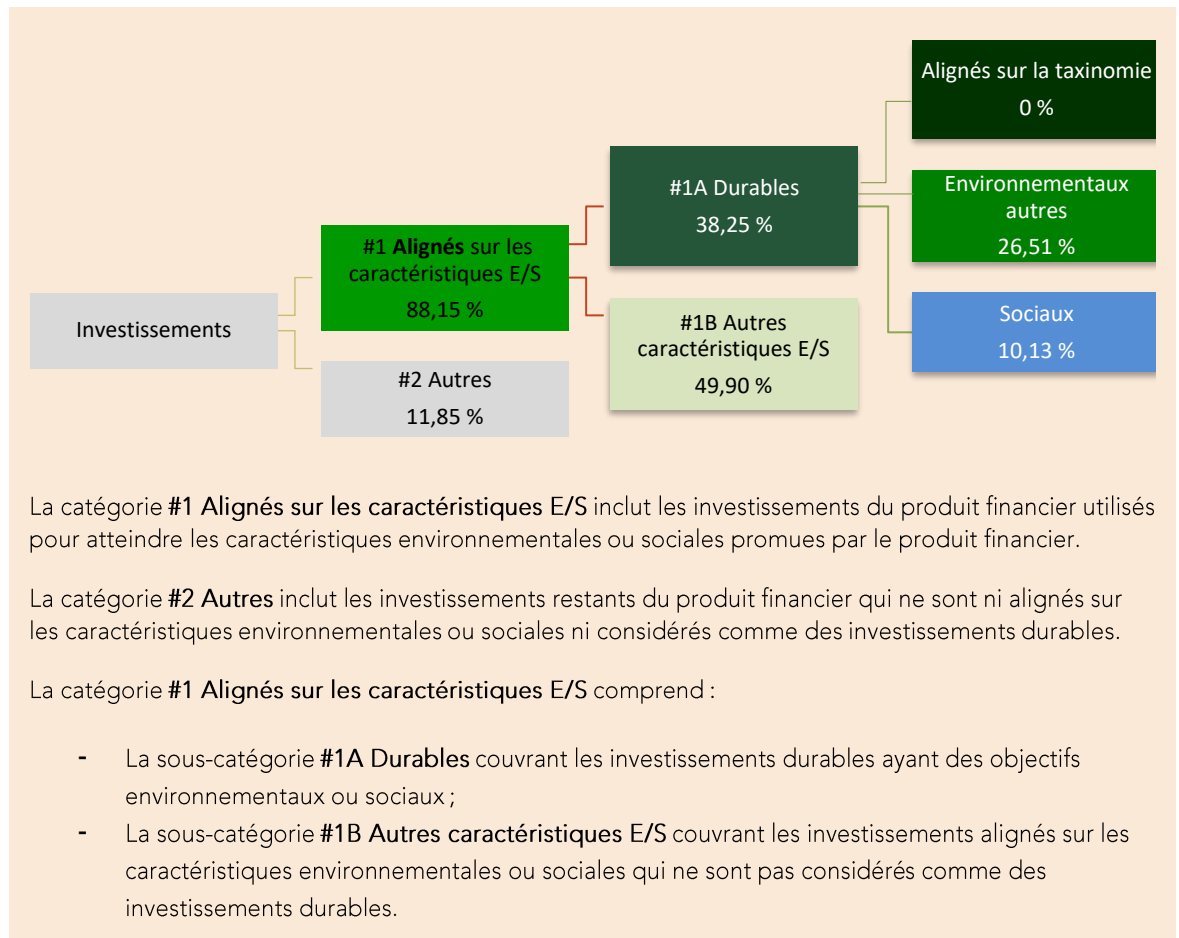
Investissements

#1 Alignés sur les caractéristiques E/S
88,15 %

#2 Autres
11,85 %

#1A Durables
38,25 %

#1B Autres caractéristiques E/S
49,90 %

Alignés sur la taxinomie
0 %

Environnementaux autres
26,51 %

Sociaux
10,13 %

La catégorie #1 Alignés sur les caractéristiques E/S inclut les investissements du produit financier utilisés pour atteindre les caractéristiques environnementales ou sociales promues par le produit financier.

La catégorie #2 Autres inclut les investissements restants du produit financier qui ne sont ni alignés sur les caractéristiques environnementales ou sociales ni considérés comme des investissements durables.

La catégorie #1 Alignés sur les caractéristiques E/S comprend :

- La sous-catégorie #1A Durables couvrant les investissements durables ayant des objectifs environnementaux ou sociaux ;
- La sous-catégorie #1B Autres caractéristiques E/S couvrant les investissements alignés sur les caractéristiques environnementales ou sociales qui ne sont pas considérés comme des investissements durables.